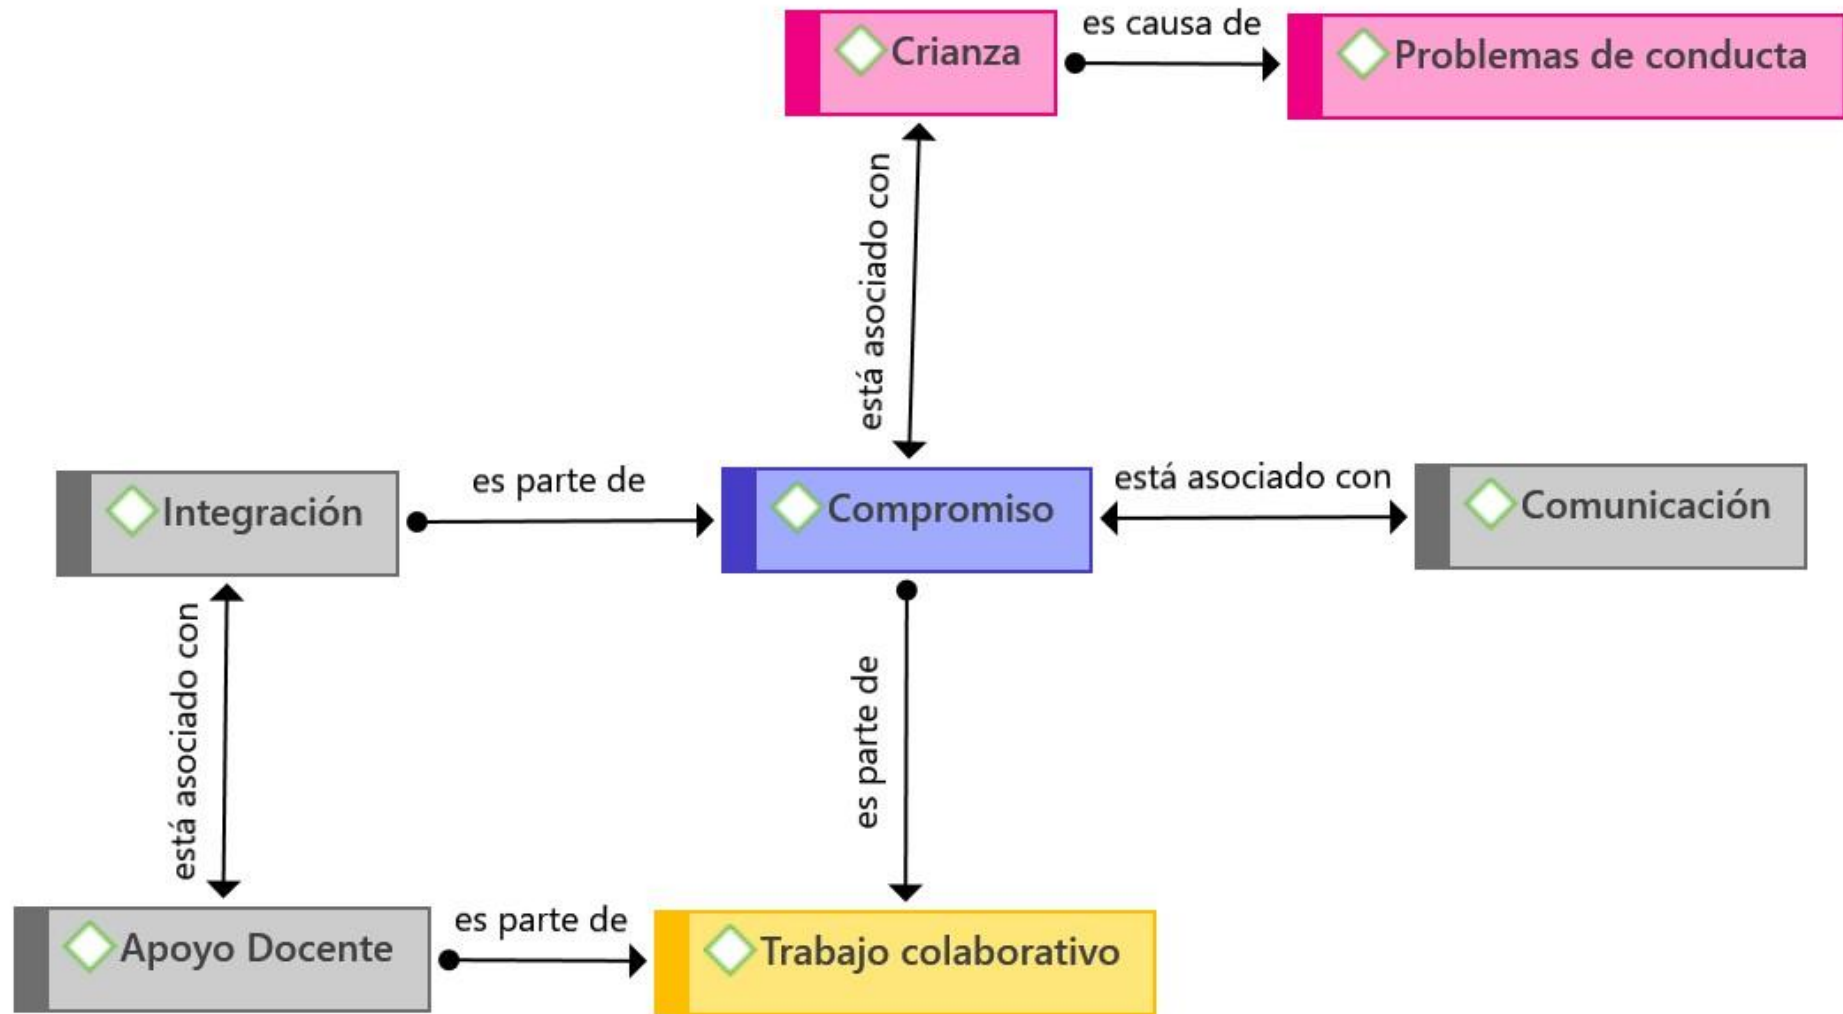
Crianza

es causa de

Problemas de conducta

está asociado con

Integración

es parte de

Compromiso

está asociado con

Comunicación

está asociado con

es parte de

Apoyo Docente

es parte de

Trabajo colaborativo